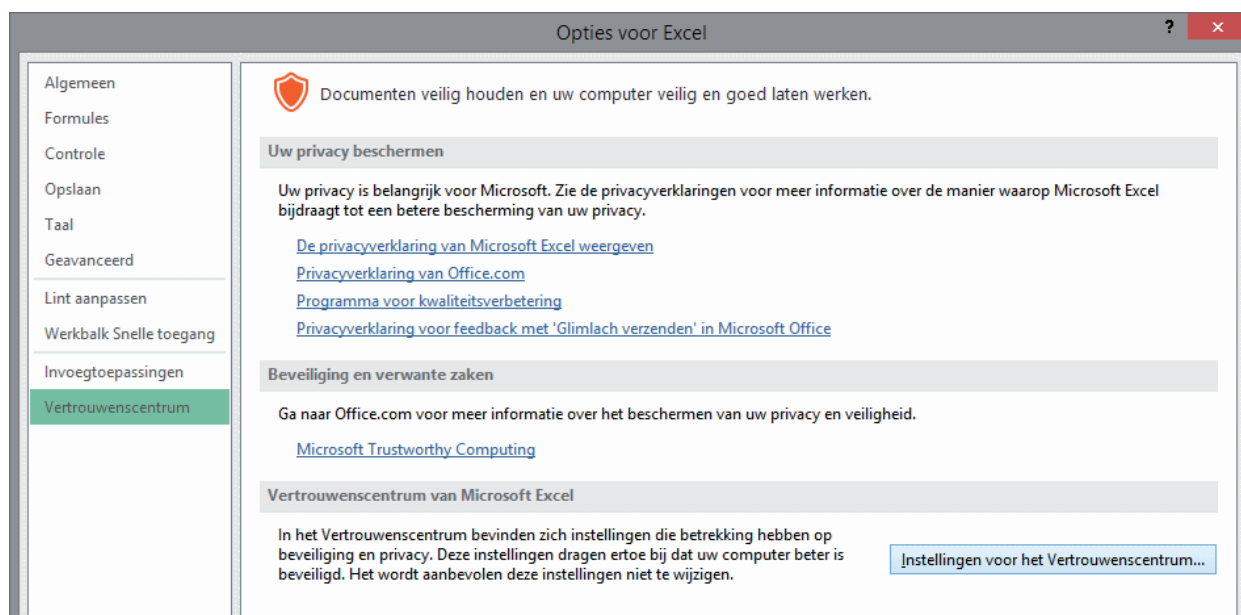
Opties voor Excel

?

Algemeen
Formules
Controle
Opslaan
Taal
Geavanceerd
Lint aanpassen
Werkbalk Snelle toegang
Invoegtoepassingen
Vertrouwenscentrum

Documenten veilig houden en uw computer veilig en goed laten werken.

Uw privacy beschermen

Uw privacy is belangrijk voor Microsoft. Zie de privacyverklaringen voor meer informatie over de manier waarop Microsoft Excel bijdraagt tot een betere bescherming van uw privacy.

De privacyverklaring van Microsoft Excel weergeven
Privacyverklaring van Office.com
Programma voor kwaliteitsverbetering
Privacyverklaring voor feedback met 'Glimlach verzenden' in Microsoft Office

Beveiliging en verwante zaken

Ga naar Office.com voor meer informatie over het beschermen van uw privacy en veiligheid.

Microsoft Trustworthy Computing

Vertrouwenscentrum van Microsoft Excel

In het Vertrouwenscentrum bevinden zich instellingen die betrekking hebben op beveiliging en privacy. Deze instellingen dragen ertoe bij dat uw computer beter is beveiligd. Het wordt aanbevolen deze instellingen niet te wijzigen.

Instellingen voor het Vertrouwenscentrum...